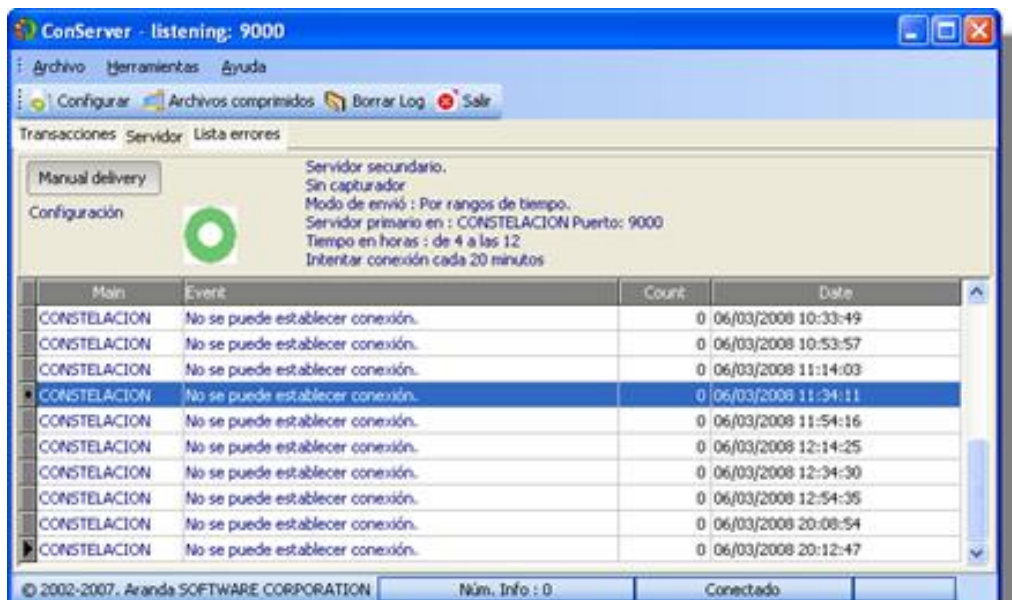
ConServer - listening: 9000

Archivo Herramientas Ayuda

Configurar Archivos comprimidos Borrar Log Salir

Transacciones Servidor Lista errores

Manual delivery

Configuración

Servidor secundario.
Sin capturador
Modo de envió : Por rangos de tiempo.
Servidor primario en : CONSTELACION Puerto: 9000
Tiempo en horas : de 4 a las 12
Intentar conexión cada 20 minutos

| Main | Event | Count | Date |
|---|---|---|---|
| CONSTELACION | No se puede establecer conexión. | 0 | 06/03/2008 10:33:49 |
| CONSTELACION | No se puede establecer conexión. | 0 | 06/03/2008 10:53:57 |
| CONSTELACION | No se puede establecer conexión. | 0 | 06/03/2008 11:14:03 |
| CONSTELACION | No se puede establecer conexión. | 0 | 06/03/2008 11:34:11 |
| CONSTELACION | No se puede establecer conexión. | 0 | 06/03/2008 11:54:16 |
| CONSTELACION | No se puede establecer conexión. | 0 | 06/03/2008 12:14:25 |
| CONSTELACION | No se puede establecer conexión. | 0 | 06/03/2008 12:34:30 |
| CONSTELACION | No se puede establecer conexión. | 0 | 06/03/2008 12:54:35 |
| CONSTELACION | No se puede establecer conexión. | 0 | 06/03/2008 20:08:54 |
| CONSTELACION | No se puede establecer conexión. | 0 | 06/03/2008 20:12:47 |

© 2002-2007. Aranda SOFTWARE CORPORATION Núm. Info : 0 Conectado